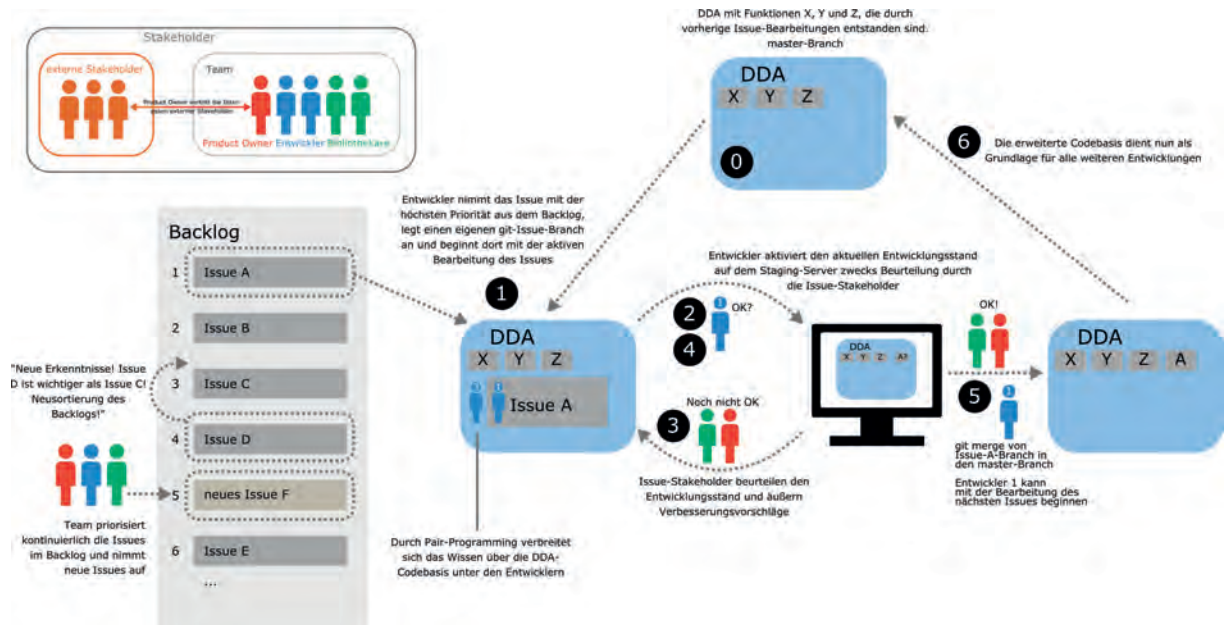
Stakeholder

externe Stakeholder

Team

Product Owner vertritt die Interessen externer Stakeholder

Product Owner Entwickler Bibliothekare

DDA mit Funktionen X, Y und Z, die durch vorherige Issue-Bearbeitungen entstanden sind: master-Branch

DDA
X Y Z
0

6 Die erweiterte Codebasis dient nun als Grundlage für alle weiteren Entwicklungen

Backlog
1 Issue A
2 Issue B
3 Issue C
4 Issue D
5 neues Issue F
6 Issue E
...

"Neue Erkenntnisse! Issue D ist wichtiger als Issue C! Neusortierung des Backlogs!"

Team priorisiert kontinuierlich die Issues im Backlog und nimmt neue Issues auf

Entwickler nimmt das Issue mit der höchsten Priorität aus dem Backlog, legt einen eigenen git-Issue-Branch an und beginnt dort mit der aktiven Bearbeitung des Issues

1

DDA
X Y Z
Issue A

Durch Pair-Programming verbreitet sich das Wissen über die DDA-Codebasis unter den Entwicklern

Entwickler aktiviert den aktuellen Entwicklungsstand auf dem Staging-Server zwecks Beurteilung durch die Issue-Stakeholder

2 OK?
4

3 Noch nicht OK

Issue-Stakeholder beurteilen den Entwicklungsstand und äußern Verbesserungsvorschläge

DDA
X Y Z A?

OK!

5

git merge von Issue-A-Branch in den master-Branch

Entwickler 1 kann mit der Bearbeitung des nächsten Issues beginnen

DDA
X Y Z A